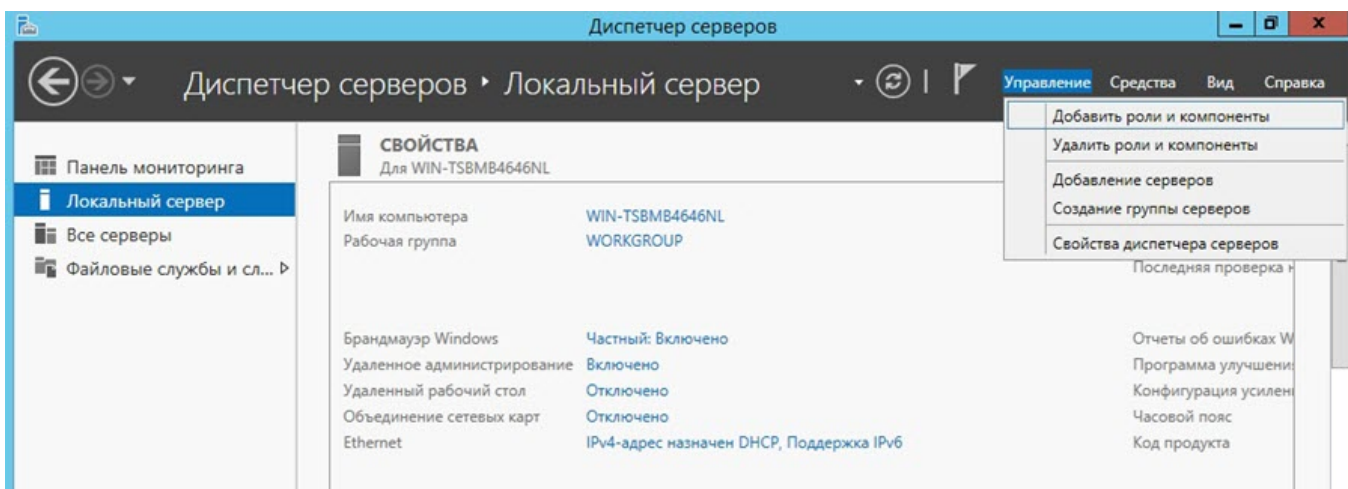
Диспетчер серверов

Диспетчер серверов • Локальный сервер

Управление Средства Вид Справка

Добавить роли и компоненты
Удалить роли и компоненты
Добавление серверов
Создание группы серверов
Свойства диспетчера серверов

Панель мониторинга
Локальный сервер
Все серверы
Файловые службы и сл...

СВОЙСТВА
Для WIN-TSBMB4646NL

| | |
|---|---|
| Имя компьютера | WIN-TSBMB4646NL |
| Рабочая группа | WORKGROUP |

Последняя проверка н

| | |
|---|---|
| Брандмауэр Windows | Частный: Включено |
| Удаленное администрирование | Включено |
| Удаленный рабочий стол | Отключено |
| Объединение сетевых карт | Отключено |
| Ethernet | IPv4-адрес назначен DHCP, Поддержка IPv6 |

Отчеты об ошибках W
Программа улучшени
Конфигурация усилен
Часовой пояс
Код продукта